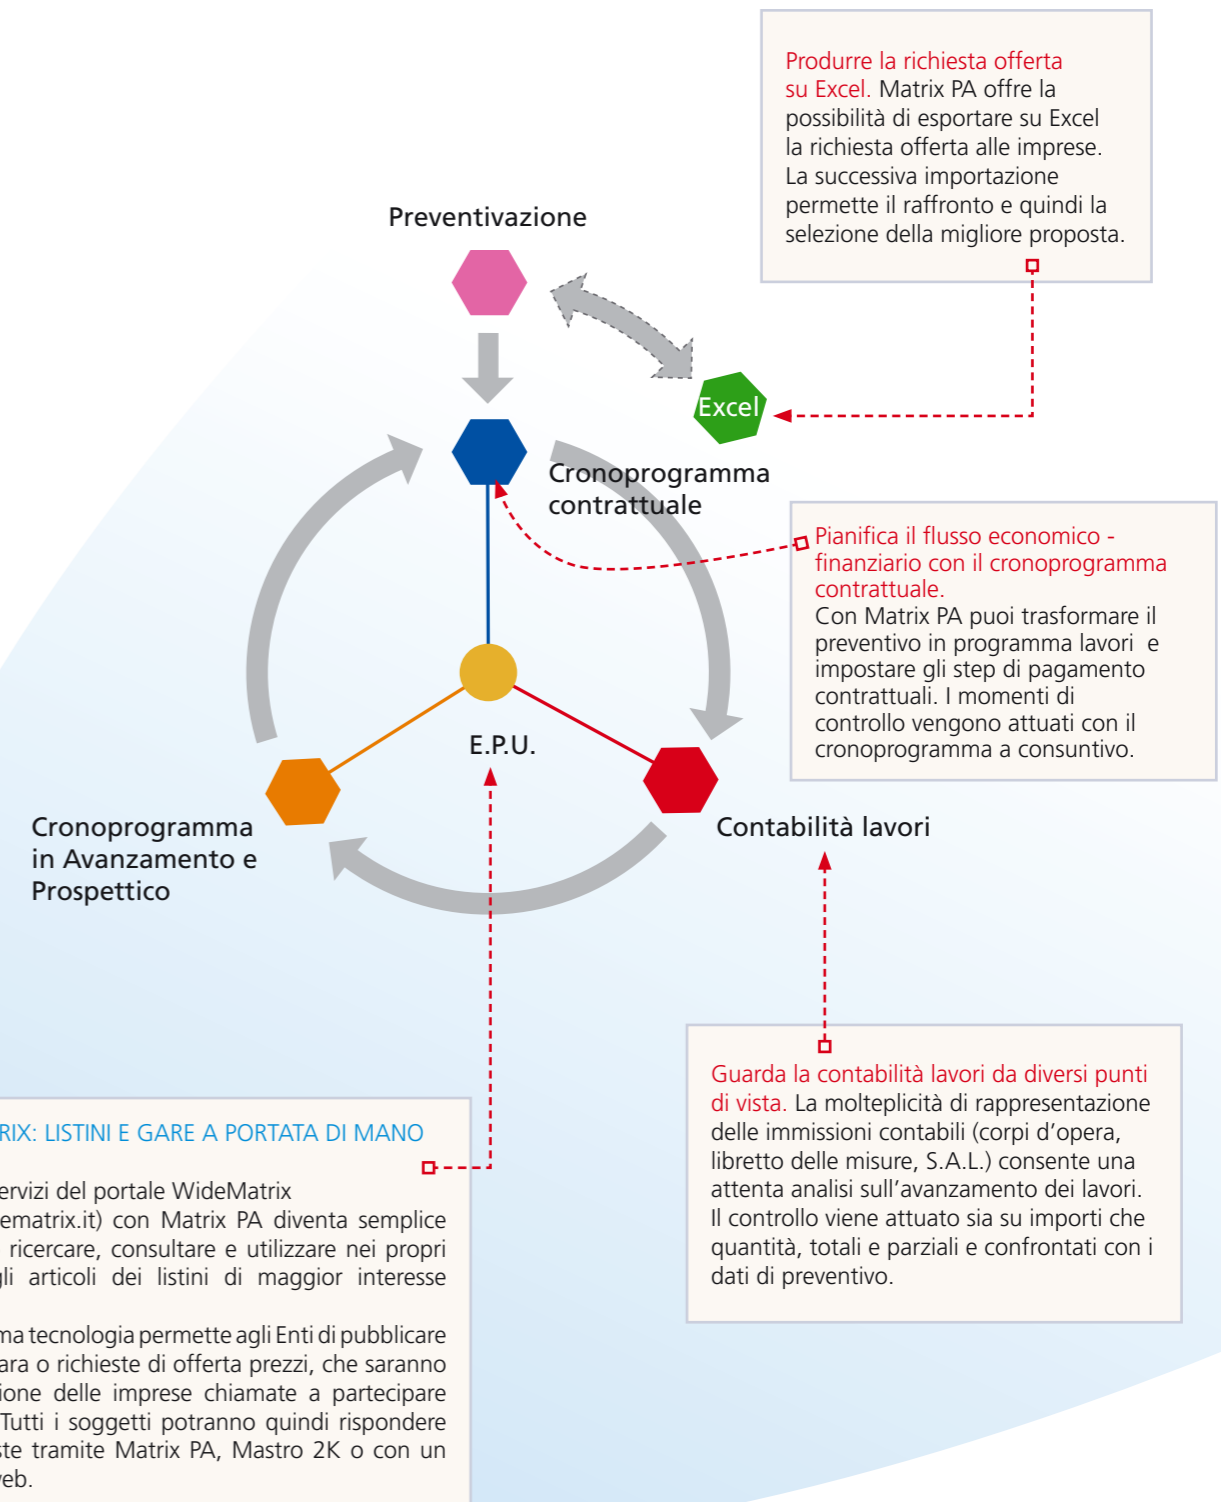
Produrre la richiesta offerta su Excel. Matrix PA offre la possibilità di esportare su Excel la richiesta offerta alle imprese. La successiva importazione permette il raffronto e quindi la selezione della migliore proposta.

Preventivazione

Excel

Cronoprogramma contrattuale

Pianifica il flusso economico - finanziario con il cronoprogramma contrattuale.
Con Matrix PA puoi trasformare il preventivo in programma lavori e impostare gli step di pagamento contrattuali. I momenti di controllo vengono attuati con il cronoprogramma a consuntivo.

E.P.U.

Cronoprogramma in Avanzamento e Prospettico

Contabilità lavori

Guarda la contabilità lavori da diversi punti di vista. La molteplicità di rappresentazione delle immissioni contabili (corpi d'opera, libretto delle misure, S.A.L.) consente una attenta analisi sull'avanzamento dei lavori. Il controllo viene attuato sia su importi che quantità, totali e parziali e confrontati con i dati di preventivo.

RIX: LISTINI E GARE A PORTATA DI MANO

ervizi del portale WideMatrix ematrix.it) con Matrix PA diventa semplice ricercare, consultare e utilizzare nei propri gli articoli dei listini di maggior interesse

ma tecnologia permette agli Enti di pubblicare ara o richieste di offerta prezzi, che saranno ione delle imprese chiamate a partecipare Tutti i soggetti potranno quindi rispondere ste tramite Matrix PA, Mastro 2K o con un veb.